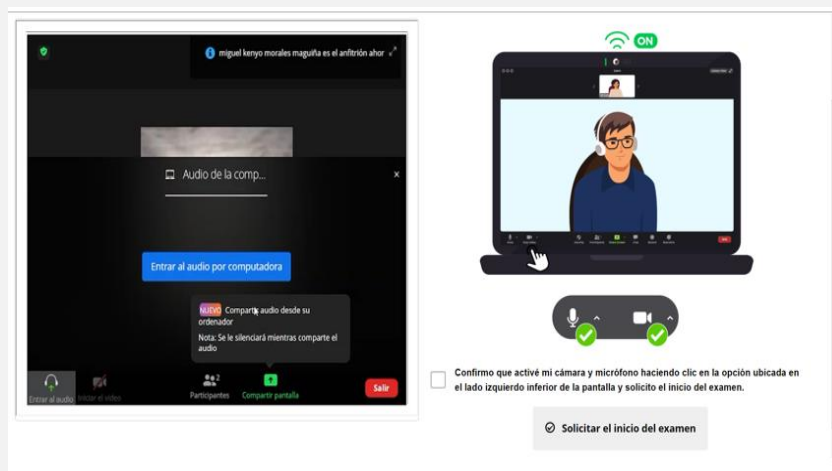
miguel kenyo morales maguiña es el anfitrión ahor

Audio de la comp...

Entrar al audio por computadora

NUEVO Compartir audio desde su ordenador

Nota: Se le silenciará mientras comparte el audio

Entrar al audio

Iniciar el video

2

Participantes

Compartir pantalla

Salir

ON

Confirmo que activé mi cámara y micrófono haciendo clic en la opción ubicada en el lado izquierdo inferior de la pantalla y solicito el inicio del examen.

Solicitar el inicio del examen